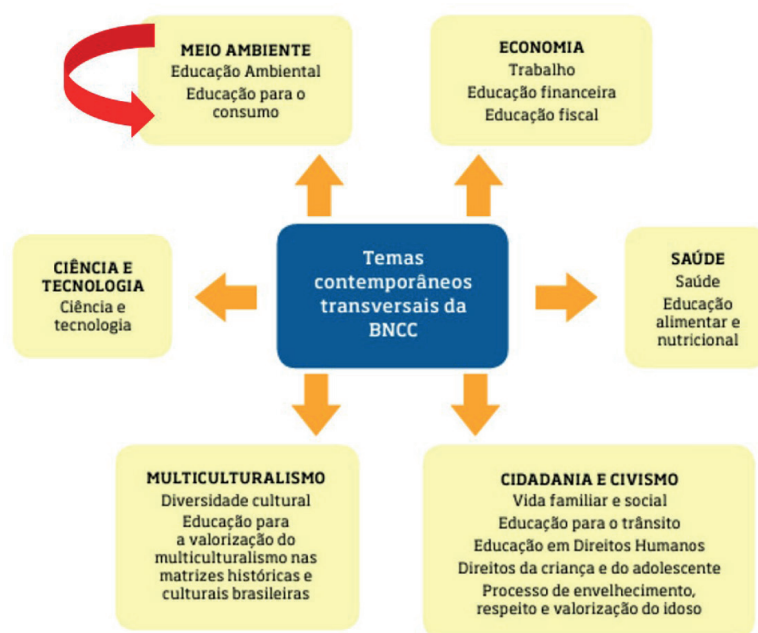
MEIO AMBIENTE
Educação Ambiental
Educação para o consumo

ECONOMIA
Trabalho
Educação financeira
Educação fiscal

CIÊNCIA E TECNOLOGIA
Ciência e tecnologia

Temas contemporâneos transversais da BNCC

SAÚDE
Saúde
Educação alimentar e nutricional

MULTICULTURALISMO
Diversidade cultural
Educação para a valorização do multiculturalismo nas matrizes históricas e culturais brasileiras

CIDADANIA E CIVISMO
Vida familiar e social
Educação para o trânsito
Educação em Direitos Humanos
Direitos da criança e do adolescente
Processo de envelhecimento, respeito e valorização do idoso